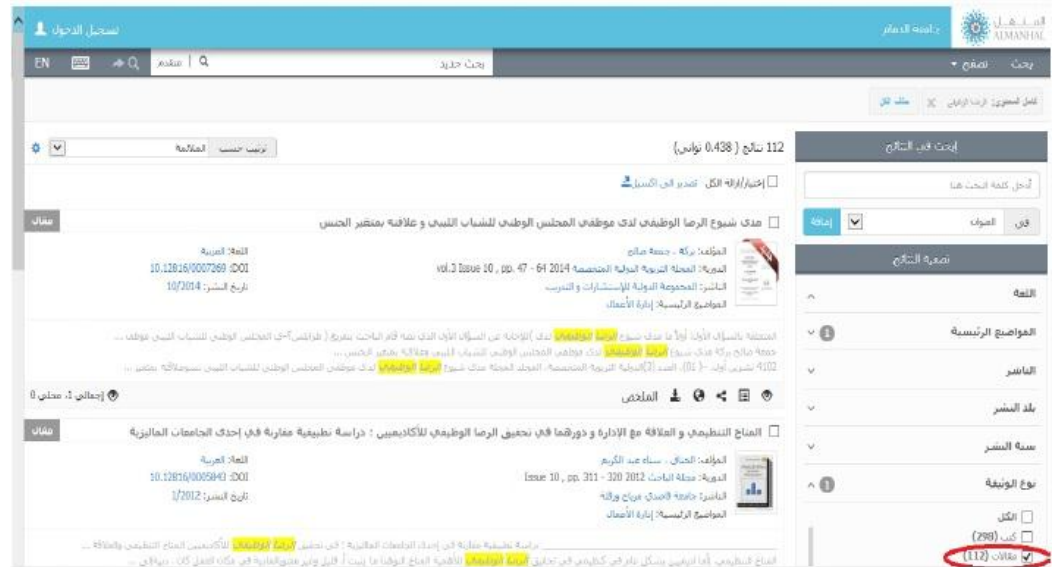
تسجيل الدخول

المنهل ALMANHAL
جامعة الدمام

EN
متقدم
بحث جديد
تصفح
بحث

كامل المحتوى: الرضا الوظيفي
مقالات

112 نتائج (0.438 ثواني)
ترتيب حسب: الملاءمة

ابحث في النتائج
أدخل كلمة البحث هنا
في: العنوان
إضافة

تصفية النتائج
اللغة
المواضيع الرئيسية
الناشر
بلد النشر
سنة النشر
نوع الوثيقة
الكل
كتب (298)
مقالات (112)

اختيار/إزالة الكل
تصدير الى اكسيل

مدى شيوع الرضا الوظيفي لدى موظفي المجلس الوطني للشباب الليبي و علاقته بمتغير الجنس
مقال
المؤلف: بركة ، جمعة صالح
الدورية: المجلة التربوية الدولية المتخصصة vol.3 Issue 10 , pp. 47 - 64 2014
الناشر: المجموعة الدولية للإستشارات و التدريب
المواضيع الرئيسية: إدارة الأعمال
اللغة: العربية
DOI: 10.12816/0007269
تاريخ النشر: 10/2014

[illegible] الرضا الوظيفي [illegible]
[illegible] الرضا الوظيفي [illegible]
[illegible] الرضا الوظيفي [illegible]

الملخص
إجمالي 1، محلي 0

المناخ التنظيمي و العلاقة مع الإدارة و دورهما في تحقيق الرضا الوظيفي للأكاديميين : دراسة تطبيقية مقارنة في إحدى الجامعات الماليزية
مقال
المؤلف: الحناق ، سناء عبد الكريم
الدورية: مجلة الباحث Issue 10 , pp. 311 - 320 2012
الناشر: جامعة قاصدي مرباح ورقلة
المواضيع الرئيسية: إدارة الأعمال
اللغة: العربية
DOI: 10.12816/0005843
تاريخ النشر: 1/2012

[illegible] الرضا الوظيفي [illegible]
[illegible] الرضا الوظيفي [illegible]